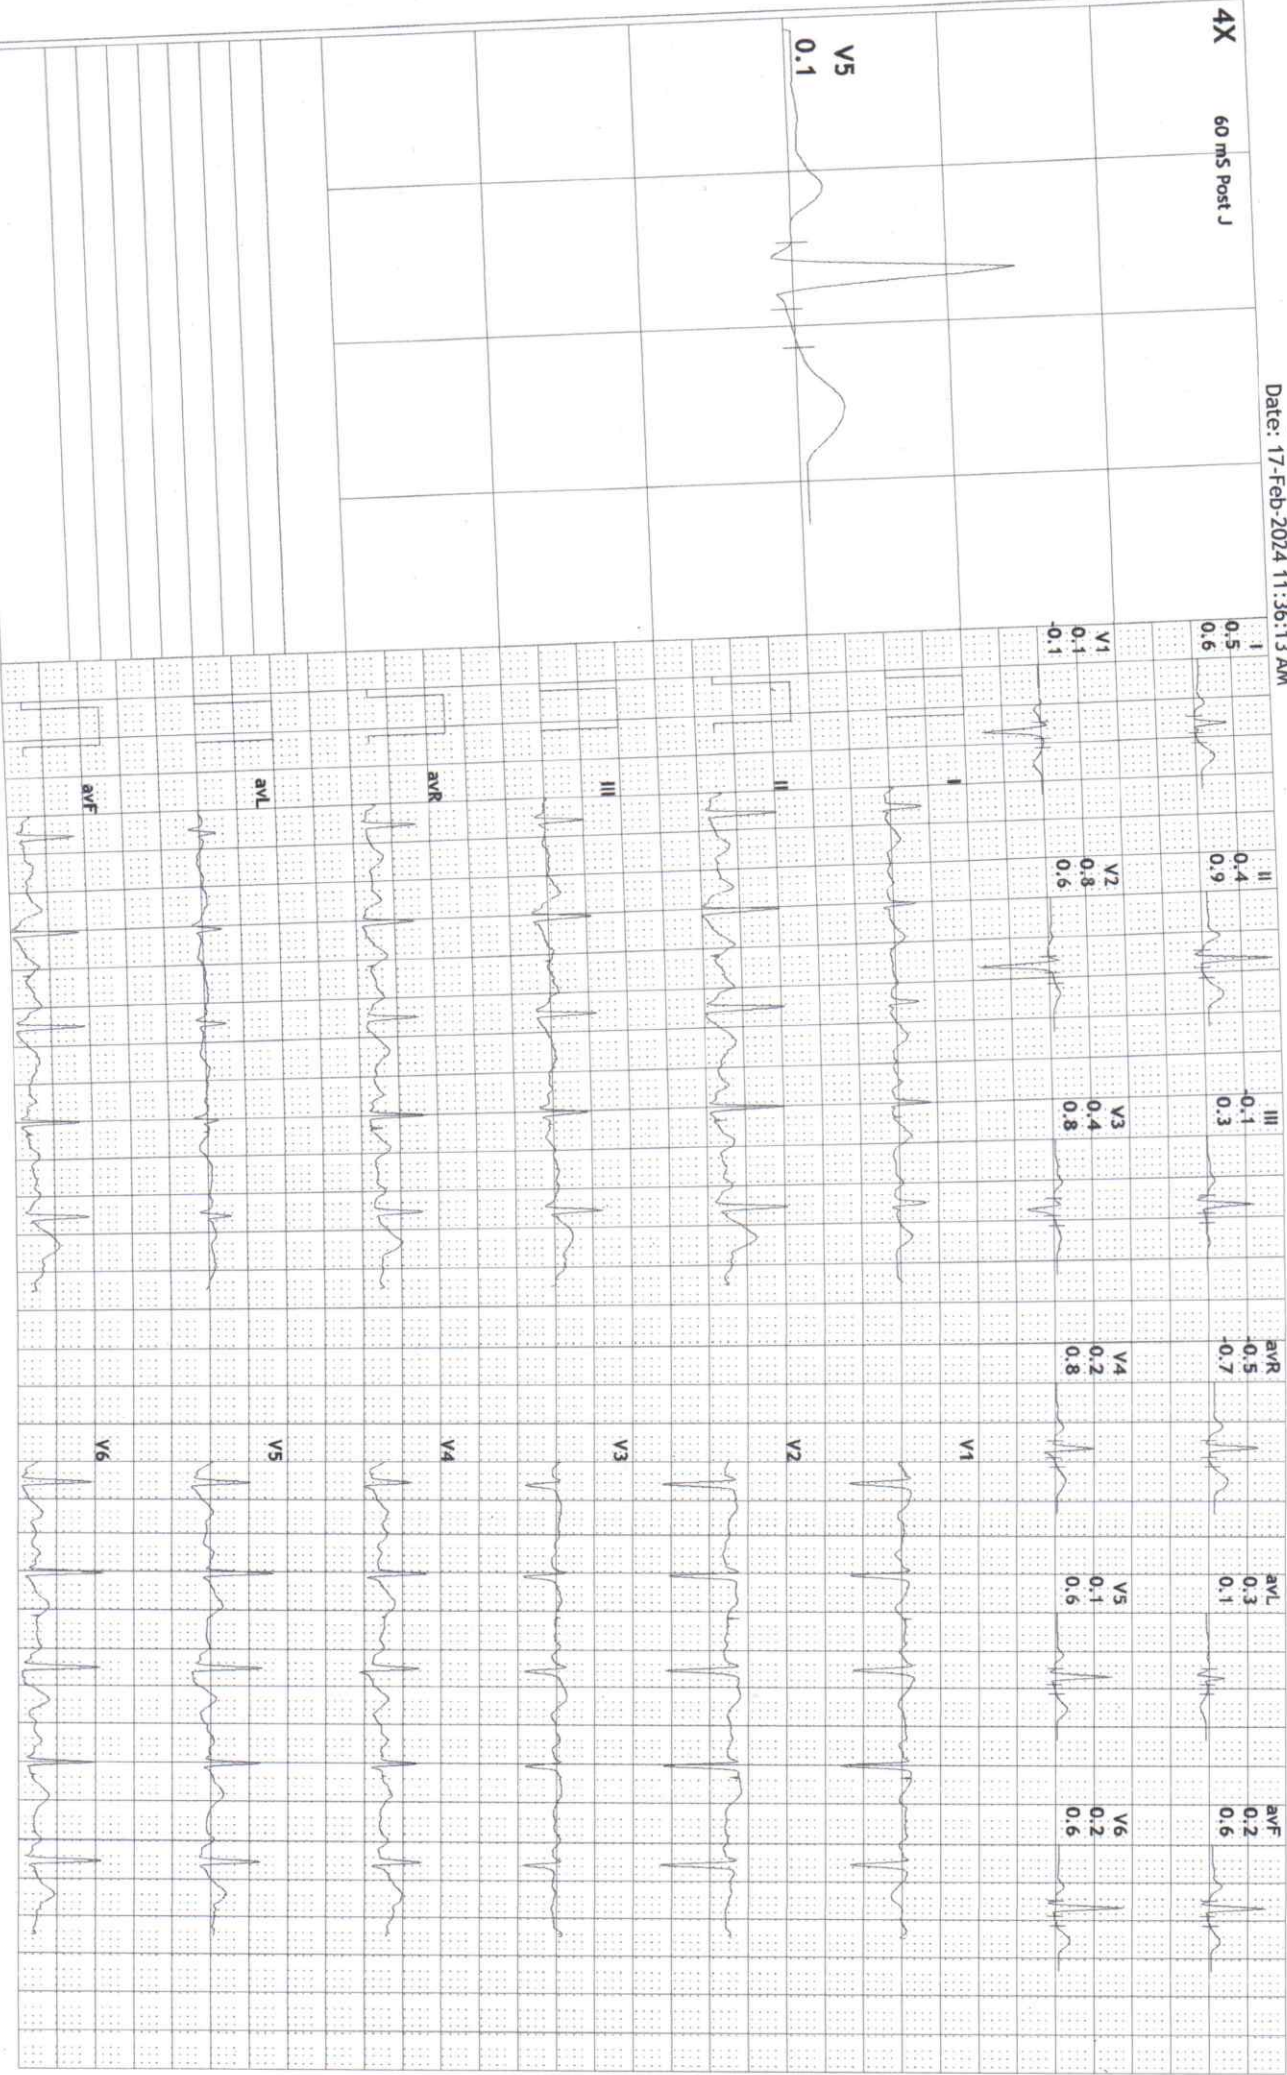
Date: 17-Feb-2024 11:36:13 AM

4X 60 mS Post J

V5
0.1

I
0.5
0.6

V1
0.1
-0.1

II
0.4
0.9

V2
0.8
0.6

III
-0.1
0.3

V3
0.4
0.8

avR
-0.5
-0.7

V4
0.2
0.8

avL
0.3
0.1

V5
0.1
0.6

avF
0.2
0.6

V6
0.2
0.6

I

II

III

avR

avL

avF

V1

V2

V3

V4

V5

V6